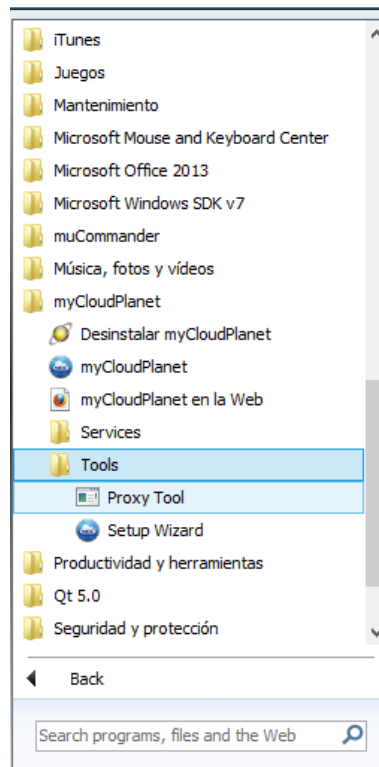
iTunes
Juegos
Mantenimiento
Microsoft Mouse and Keyboard Center
Microsoft Office 2013
Microsoft Windows SDK v7
muCommander
Música, fotos y vídeos
myCloudPlanet
Desinstalar myCloudPlanet
myCloudPlanet
myCloudPlanet en la Web
Services
Tools
Proxy Tool
Setup Wizard
Productividad y herramientas
Qt 5.0
Seguridad y protección
Back
Search programs, files and the Web